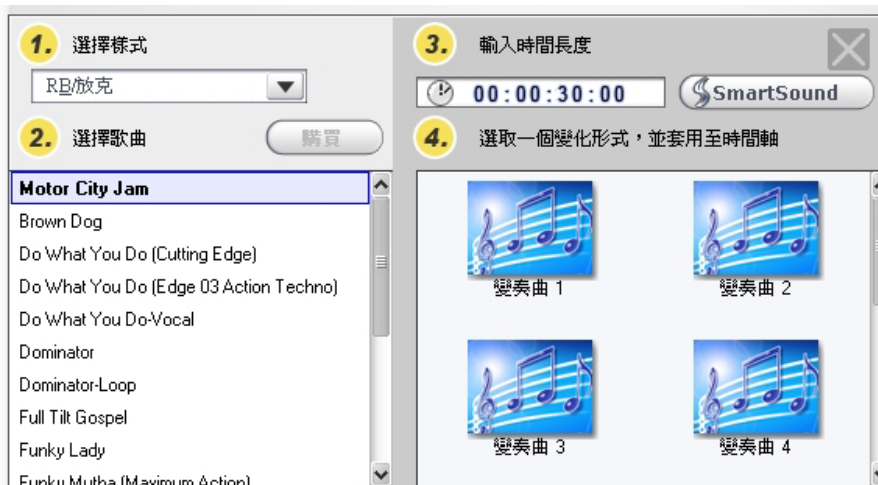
1. 選擇樣式

RB/放克

2. 選擇歌曲

購買

Motor City Jam
Brown Dog
Do What You Do (Cutting Edge)
Do What You Do (Edge 03 Action Techno)
Do What You Do-Vocal
Dominator
Dominator-Loop
Full Tilt Gospel
Funky Lady
Funky Mutha (Maximum Action)

3. 輸入時間長度

00:00:30:00

SmartSound

4. 選取一個變化形式，並套用至時間軸

變奏曲 1
變奏曲 2
變奏曲 3
變奏曲 4